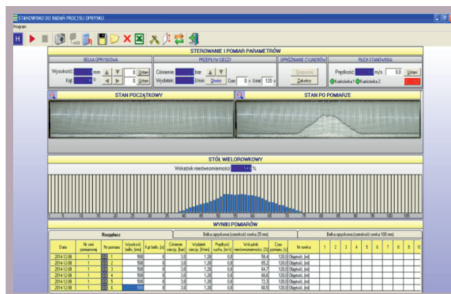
STANOWISKO DO BADAŃ PROCESU OPRÓŻNIANIA

Program

STEROWANIE I POMIAR PARAMETRÓW

BELKA OPRÓŻNIAJĄCA

PRZEPŁYW CIECZY

OPRÓŻNIANIE CYLINDRA

RUCH STANOWISKA

Wysokość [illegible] mm

Kąt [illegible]

Ciśnienie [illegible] bar

Wydatek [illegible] l/min

Czas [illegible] s

Zatrzymaj

Prędkość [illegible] m/s

Ustaw

Ustaw

Ustaw

Start

STAN POCZĄTKOWY

STAN PO POMIARZE

STÓŁ MIELOROWKOWY

Współczynnik nierównomierności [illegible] %

WYNIKI POMIARÓW

Rozpylacz

| Data | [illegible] | Nr pomiaru | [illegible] | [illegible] | Kąt belki [st] | Ciśnienie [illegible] | Wydatek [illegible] | Prędkość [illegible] | Wsp. nierównomierności | Czas [s] | Nr sesji | 1 | 2 | 3 | 4 | 5 | 6 | 7 | 8 | 9 | 10 |
|---|---|---|---|---|---|---|---|---|---|---|---|---|---|---|---|---|---|---|---|---|---|
| 2014-12-08 | 1 | 1 | 500 | 0 | 3,0 | 1,20 | 0,0 | 56,4 | 120,0 | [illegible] | | | | | | | | | | | |
| 2014-12-08 | 1 | 2 | 500 | 0 | 3,0 | 1,20 | 0,0 | 65,4 | 120,0 | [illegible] | | | | | | | | | | | |
| 2014-12-08 | 1 | 3 | 500 | 0 | 3,0 | 1,20 | 0,0 | 64,7 | 120,0 | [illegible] | | | | | | | | | | | |
| 2014-12-08 | 1 | 4 | 500 | 0 | 3,0 | 1,20 | 0,0 | 66,8 | 120,0 | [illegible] | | | | | | | | | | | |
| 2014-12-08 | 1 | 5 | 500 | 0 | 3,0 | 1,20 | 0,0 | 71,5 | 120,0 | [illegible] | | | | | | | | | | | |
| 2014-12-08 | 1 | 6 | 500 | 0 | 3,0 | 1,20 | 0,0 | 70,0 | 120,0 | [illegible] | | | | | | | | | | | |